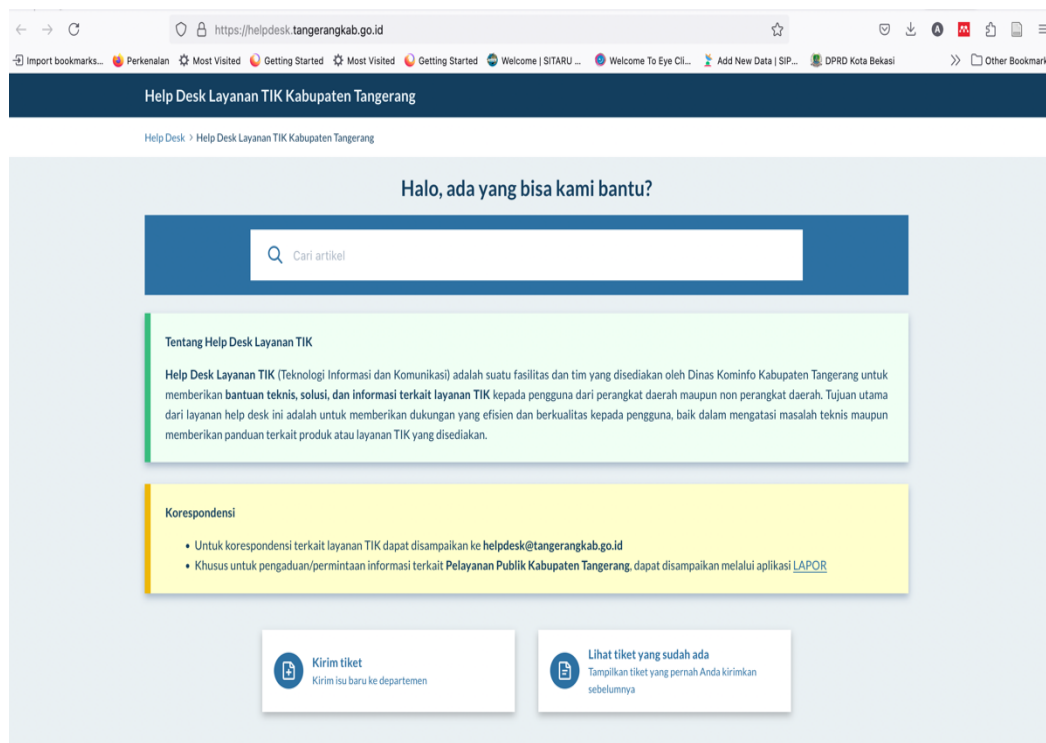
https://helpdesk.tangerangkab.go.id

Import bookmarks... Perkenalan Most Visited Getting Started Most Visited Getting Started Welcome | SITARU ... Welcome To Eye Cli... Add New Data | SIP... DPRD Kota Bekasi Other Bookmark

Help Desk Layanan TIK Kabupaten Tangerang

Help Desk > Help Desk Layanan TIK Kabupaten Tangerang

Halo, ada yang bisa kami bantu?

Cari artikel

Tentang Help Desk Layanan TIK

**Help Desk Layanan TIK** (Teknologi Informasi dan Komunikasi) adalah suatu fasilitas dan tim yang disediakan oleh Dinas Kominfo Kabupaten Tangerang untuk memberikan **bantuan teknis, solusi, dan informasi terkait layanan TIK** kepada pengguna dari perangkat daerah maupun non perangkat daerah. Tujuan utama dari layanan help desk ini adalah untuk memberikan dukungan yang efisien dan berkualitas kepada pengguna, baik dalam mengatasi masalah teknis maupun memberikan panduan terkait produk atau layanan TIK yang disediakan.

Korespondensi

• Untuk korespondensi terkait layanan TIK dapat disampaikan ke **helpdesk@tangerangkab.go.id**
• Khusus untuk pengaduan/permintaan informasi terkait **Pelayanan Publik Kabupaten Tangerang**, dapat disampaikan melalui aplikasi LAPOR

Kirim tiket
Kirim isu baru ke departemen

Lihat tiket yang sudah ada
Tampilkan tiket yang pernah Anda kirimkan sebelumnya